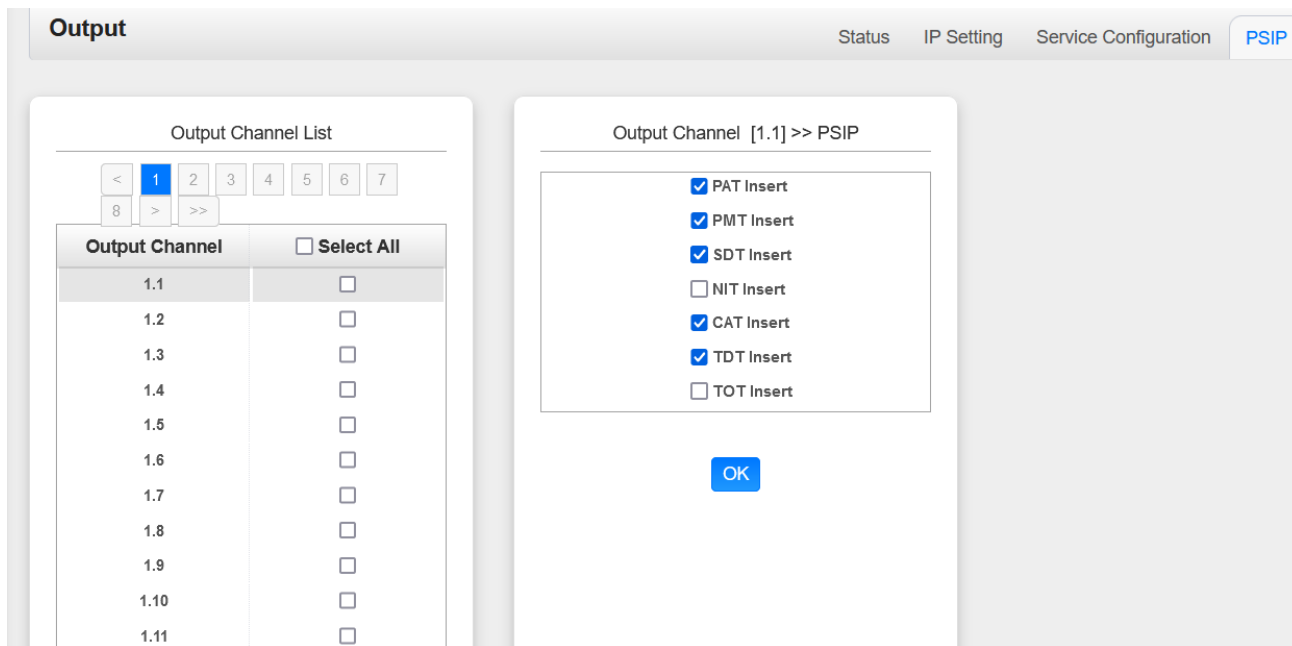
Output

Status IP Setting Service Configuration PSIP

Output Channel List

< 1 2 3 4 5 6 7 8 > >>

| Output Channel | Select All |
|---|---|
| 1.1 | |
| 1.2 | |
| 1.3 | |
| 1.4 | |
| 1.5 | |
| 1.6 | |
| 1.7 | |
| 1.8 | |
| 1.9 | |
| 1.10 | |
| 1.11 | |

Output Channel [1.1] >> PSIP

PAT Insert
PMT Insert
SDT Insert
NIT Insert
CAT Insert
TDT Insert
TOT Insert

OK